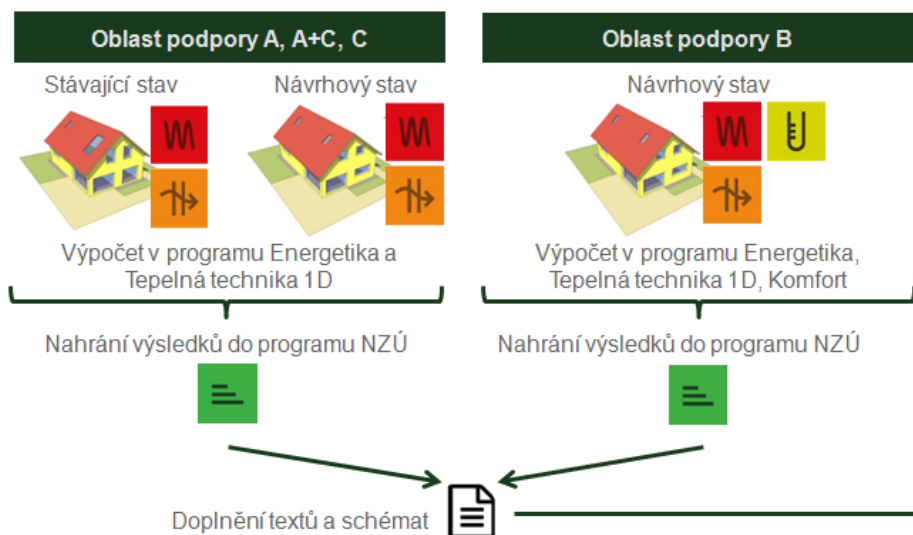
Oblast podpory A, A+C, C

Stávající stav

Návrhový stav

Výpočet v programu Energetika a Tepelná technika 1D

Nahrání výsledků do programu NZÚ

Oblast podpory B

Návrhový stav

Výpočet v programu Energetika, Tepelná technika 1D, Komfort

Nahrání výsledků do programu NZÚ

Doplnění textů a schémat